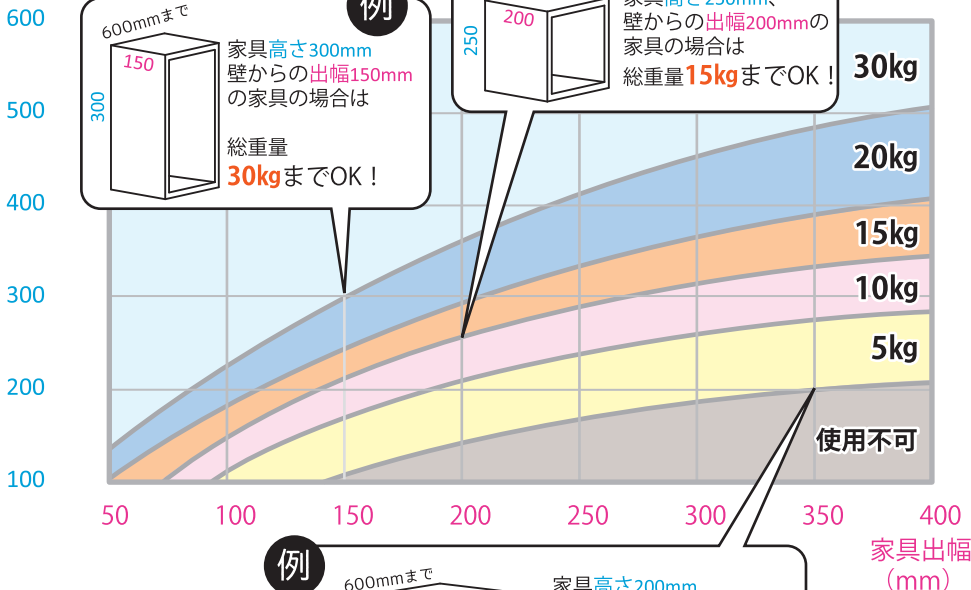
600
500
400
300
200
100

例

600mmまで
150
300
家具高さ300mm
壁からの出幅150mm
の家具の場合は

総重量
30kgまでOK！

200
250
家具高さ250mm、
壁からの出幅200mmの
家具の場合は
総重量15kgまでOK！

30kg
20kg
15kg
10kg
5kg
使用不可

50
100
150
200
250
300
350
400
家具出幅
（mm）

例
600mmまで
家具高さ200mm